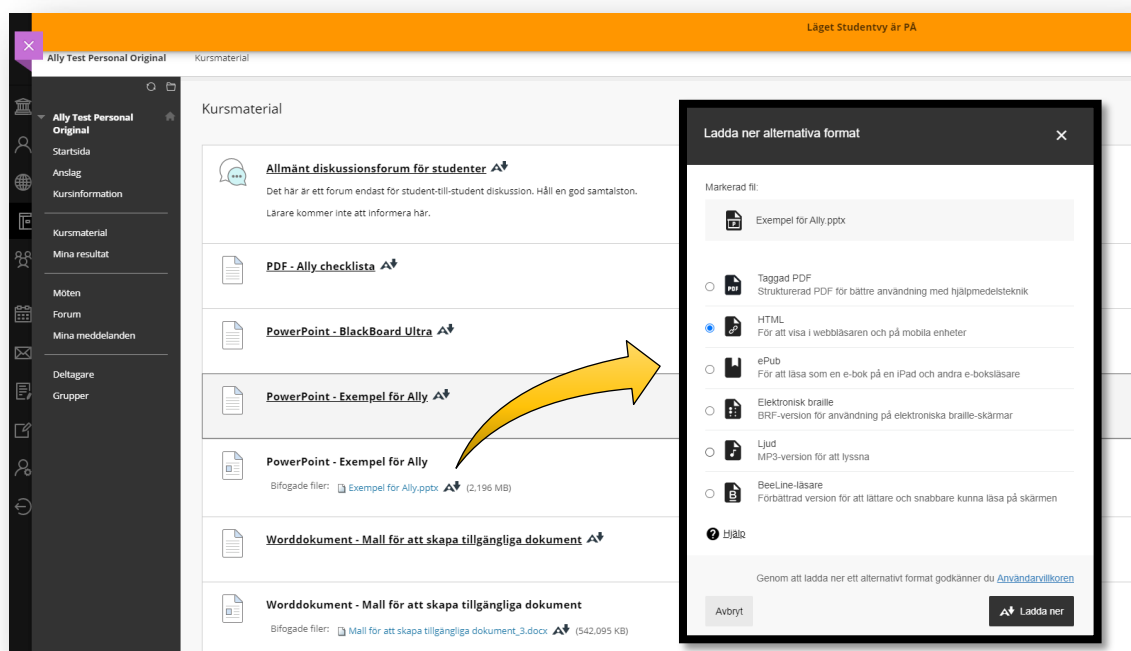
Läget Studentvy är PÅ

Ally Test Personal Original   Kursmaterial

Ally Test Personal Original
Startsida
Anslag
Kursinformation
Kursmaterial
Mina resultat
Möten
Forum
Mina meddelanden
Deltagare
Grupper

Kursmaterial

Allmänt diskussionsforum för studenter
Det här är ett forum endast för student-till-student diskussion. Håll en god samtalston.
Lärare kommer inte att informera här.

PDF - Ally checklista

PowerPoint - BlackBoard Ultra

PowerPoint - Exempel för Ally

PowerPoint - Exempel för Ally
Bifogade filer: Exempel för Ally.pptx (2,196 MB)

Worddokument - Mall för att skapa tillgängliga dokument

Worddokument - Mall för att skapa tillgängliga dokument
Bifogade filer: Mall för att skapa tillgängliga dokument_3.docx (542,095 KB)

Ladda ner alternativa format

Markerad fil:
Exempel för Ally.pptx

Taggad PDF
Strukturerad PDF för bättre användning med hjälpmedelsteknik
HTML
För att visa i webbläsaren och på mobila enheter
ePub
För att läsa som en e-bok på en iPad och andra e-boksläsare
Elektronisk braille
BRF-version för användning på elektroniska braille-skärmar
Ljud
MP3-version för att lyssna
BeeLine-läsare
Förbättrad version för att lättare och snabbare kunna läsa på skärmen

Hjälp

Genom att ladda ner ett alternativt format godkänner du Användarvillkoren

Avbryt
Ladda ner